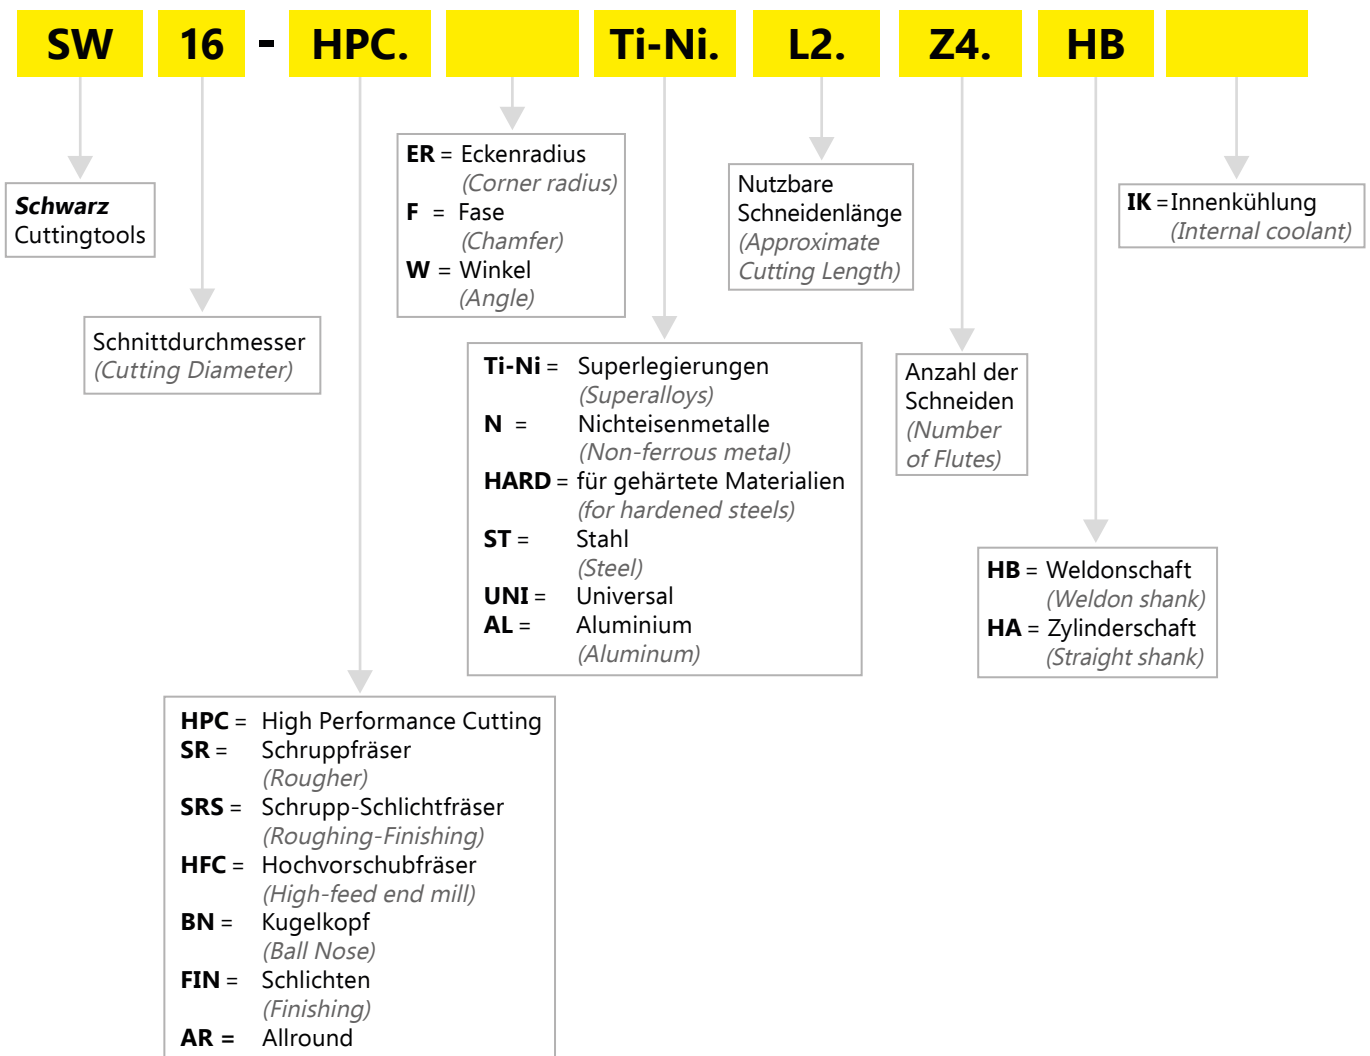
SW 16 - HPC. Ti-Ni. L2. Z4. HB

**Schwarz** Cuttingtools

Schnittdurchmesser
(Cutting Diameter)

ER = Eckenradius
(Corner radius)
F = Fase
(Chamfer)
W = Winkel
(Angle)

Nutzbare Schneidenlänge
(Approximate Cutting Length)

IK = Innenkühlung
(Internal coolant)

Ti-Ni = Superlegierungen
(Superalloys)
N = Nichteisenmetalle
(Non-ferrous metal)
HARD = für gehärtete Materialien
(for hardened steels)
ST = Stahl
(Steel)
UNI = Universal
AL = Aluminium
(Aluminum)

Anzahl der Schneiden
(Number of Flutes)

HB = Weldonschaft
(Weldon shank)
HA = Zylinderschaft
(Straight shank)

HPC = High Performance Cutting
SR = Schruppfräser
(Rougher)
SRS = Schrupp-Schlichtfräser
(Roughing-Finishing)
HFC = Hochvorschubfräser
(High-feed end mill)
BN = Kugelkopf
(Ball Nose)
FIN = Schlichten
(Finishing)
AR = Allround